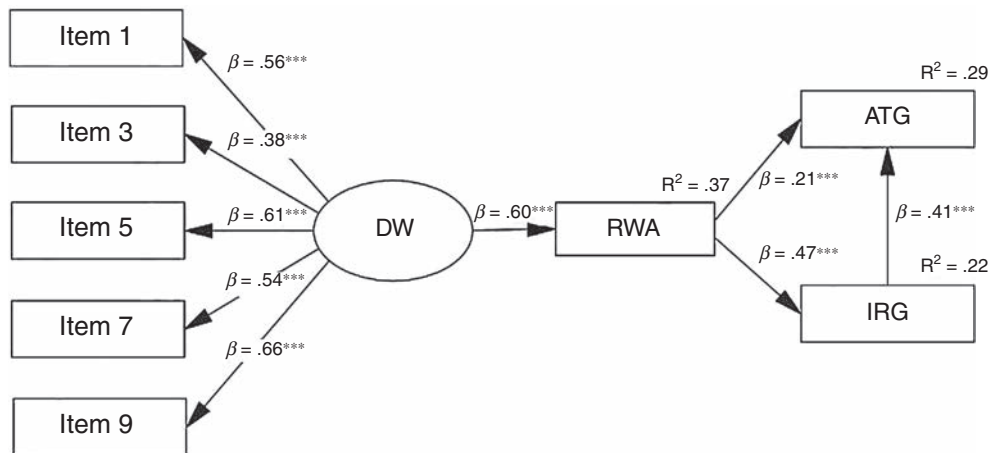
Item 1

$\beta$ = .56***

Item 3

$\beta$ = .38***

Item 5

$\beta$ = .61***

DW

$\beta$ = .54***

Item 7

$\beta$ = .66***

Item 9

$\beta$ = .60***

RWA

$R^2$ = .37

$\beta$ = .21***

$\beta$ = .47***

$R^2$ = .29

ATG

$\beta$ = .41***

$R^2$ = .22

IRG